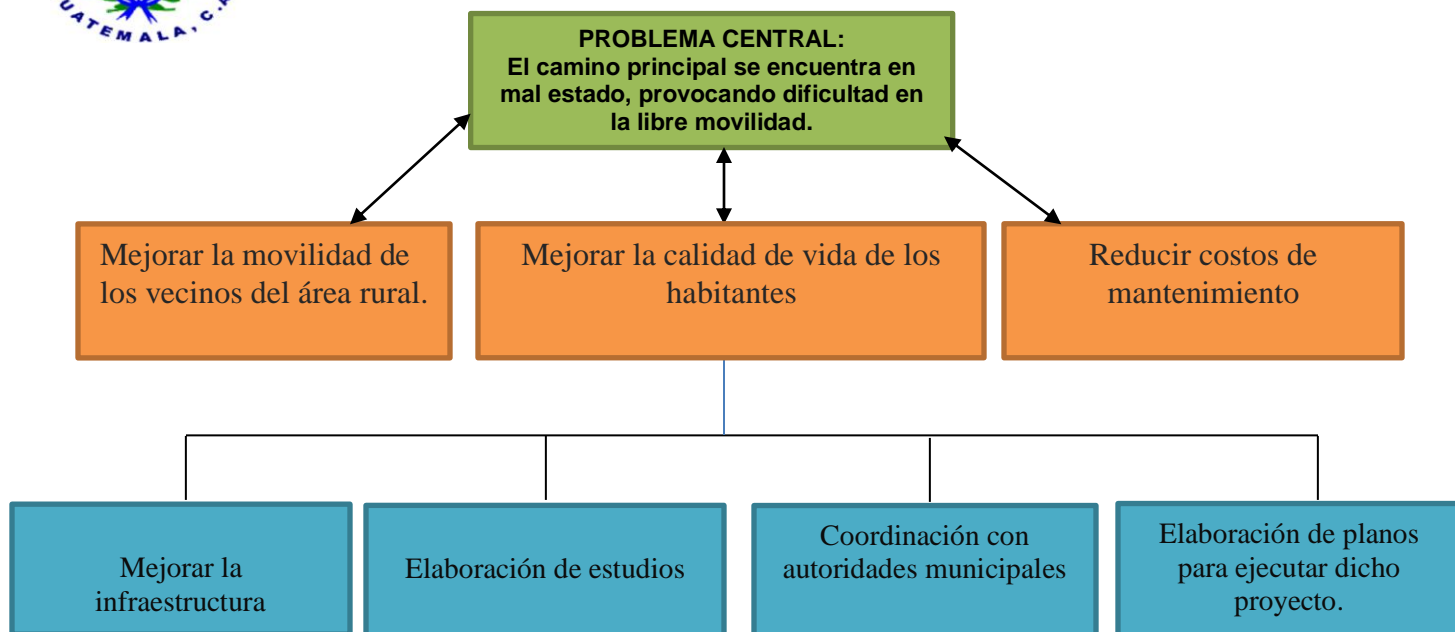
UATEMALA, C.

PROBLEMA CENTRAL:
El camino principal se encuentra en mal estado, provocando dificultad en la libre movilidad.

Mejorar la movilidad de los vecinos del área rural.

Mejorar la calidad de vida de los habitantes

Reducir costos de mantenimiento

Mejorar la infraestructura

Elaboración de estudios

Coordinación con autoridades municipales

Elaboración de planos para ejecutar dicho proyecto.